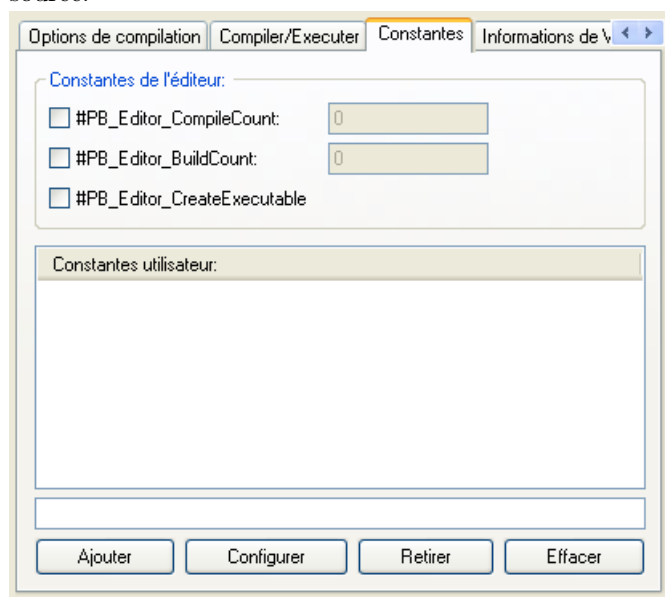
source.

Options de compilation | Compiler/Executer | Constantes | Informations de V

Constantes de l'éditeur:

#PB_Editor_CompileCount: 0

#PB_Editor_BuildCount: 0

#PB_Editor_CreateExecutable

Constantes utilisateur:

Ajouter | Configurer | Retirer | Effacer